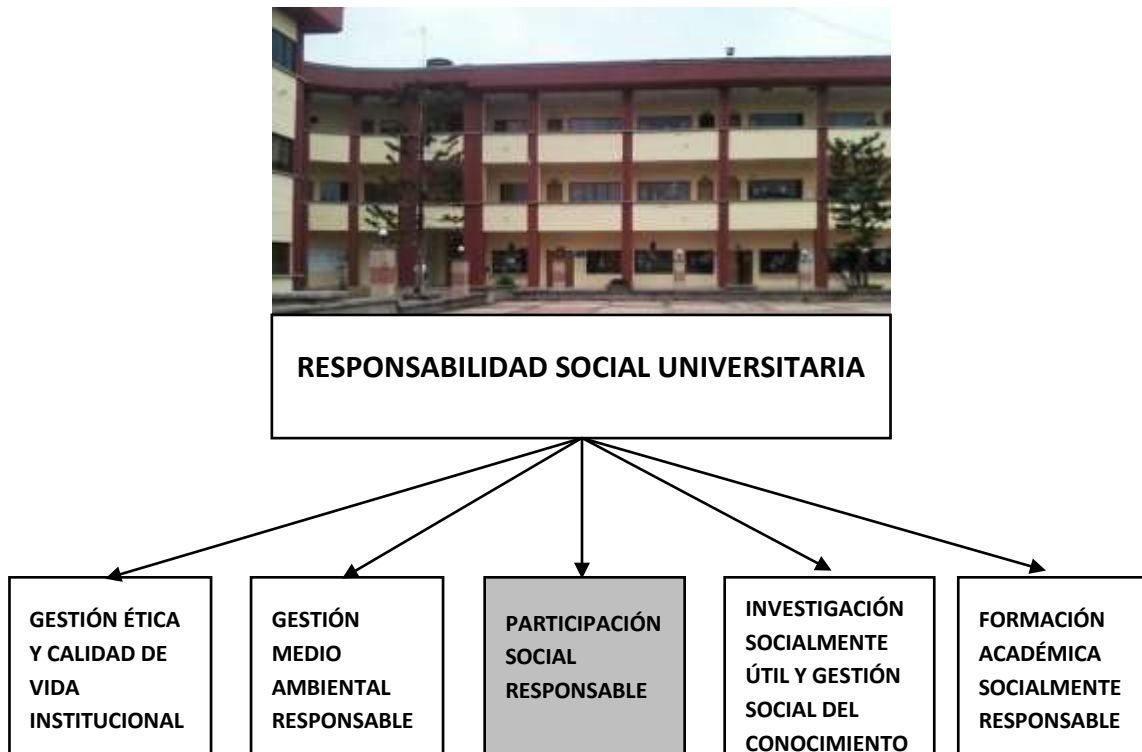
RESPONSABILIDAD SOCIAL UNIVERSITARIA

GESTIÓN ÉTICA Y CALIDAD DE VIDA INSTITUCIONAL

GESTIÓN MEDIO AMBIENTAL RESPONSABLE

PARTICIPACIÓN SOCIAL RESPONSABLE

INVESTIGACIÓN SOCIALMENTE ÚTIL Y GESTIÓN SOCIAL DEL CONOCIMIENTO

FORMACIÓN ACADÉMICA SOCIALMENTE RESPONSABLE